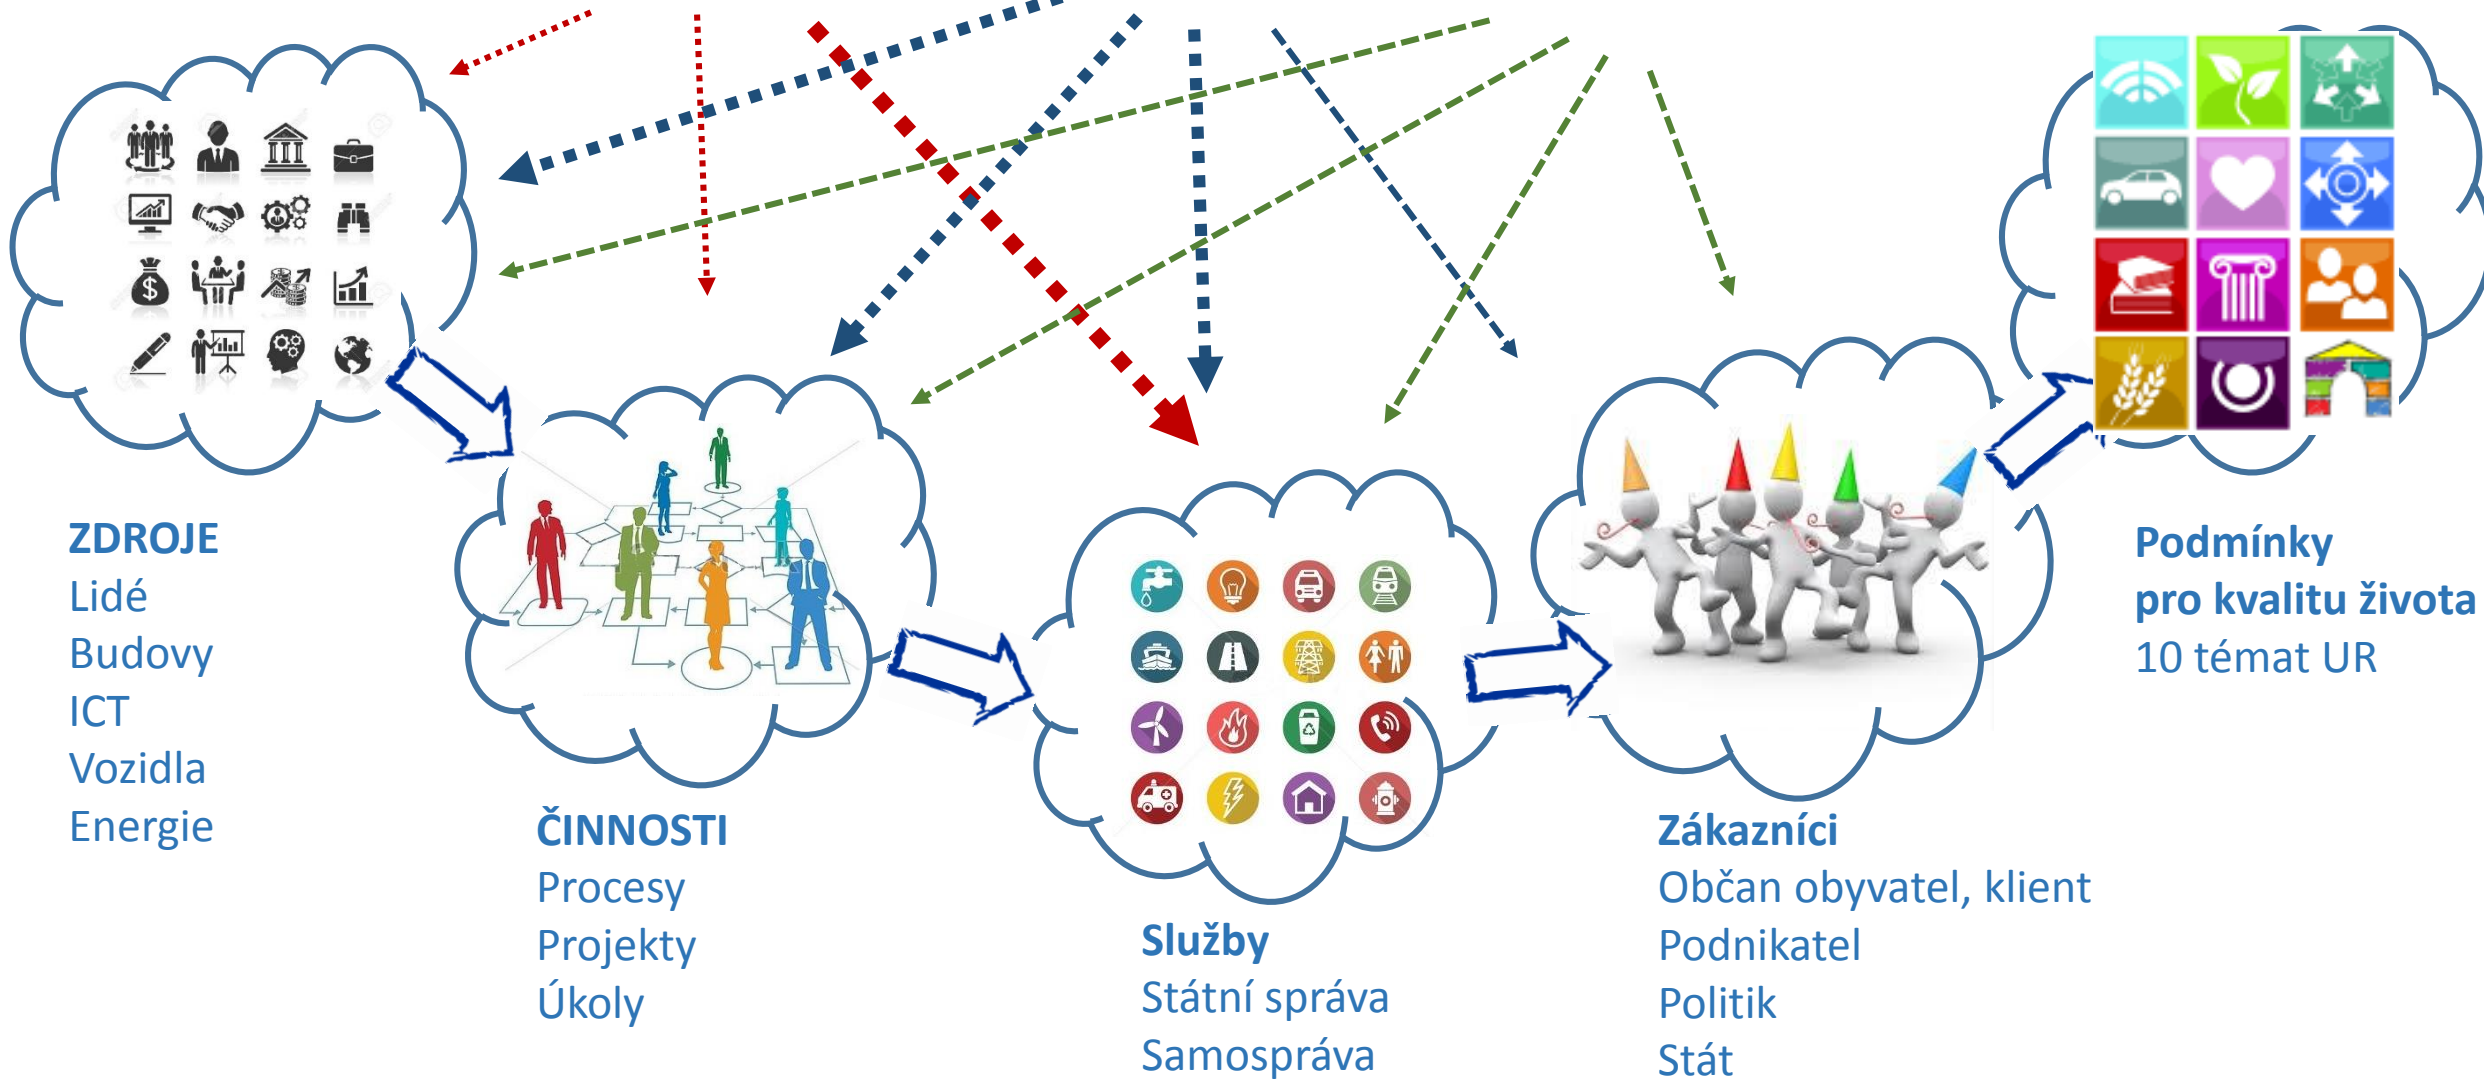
ZDROJE
Lidé
Budovy
ICT
Vozidla
Energie

ČINNOSTI
Procesy
Projekty
Úkoly

Služby
Státní správa
Samospráva

Zákazníci
Občan obyvatel, klient
Podnikatel
Politik
Stát

Podmínky
pro kvalitu života
10 témat UR